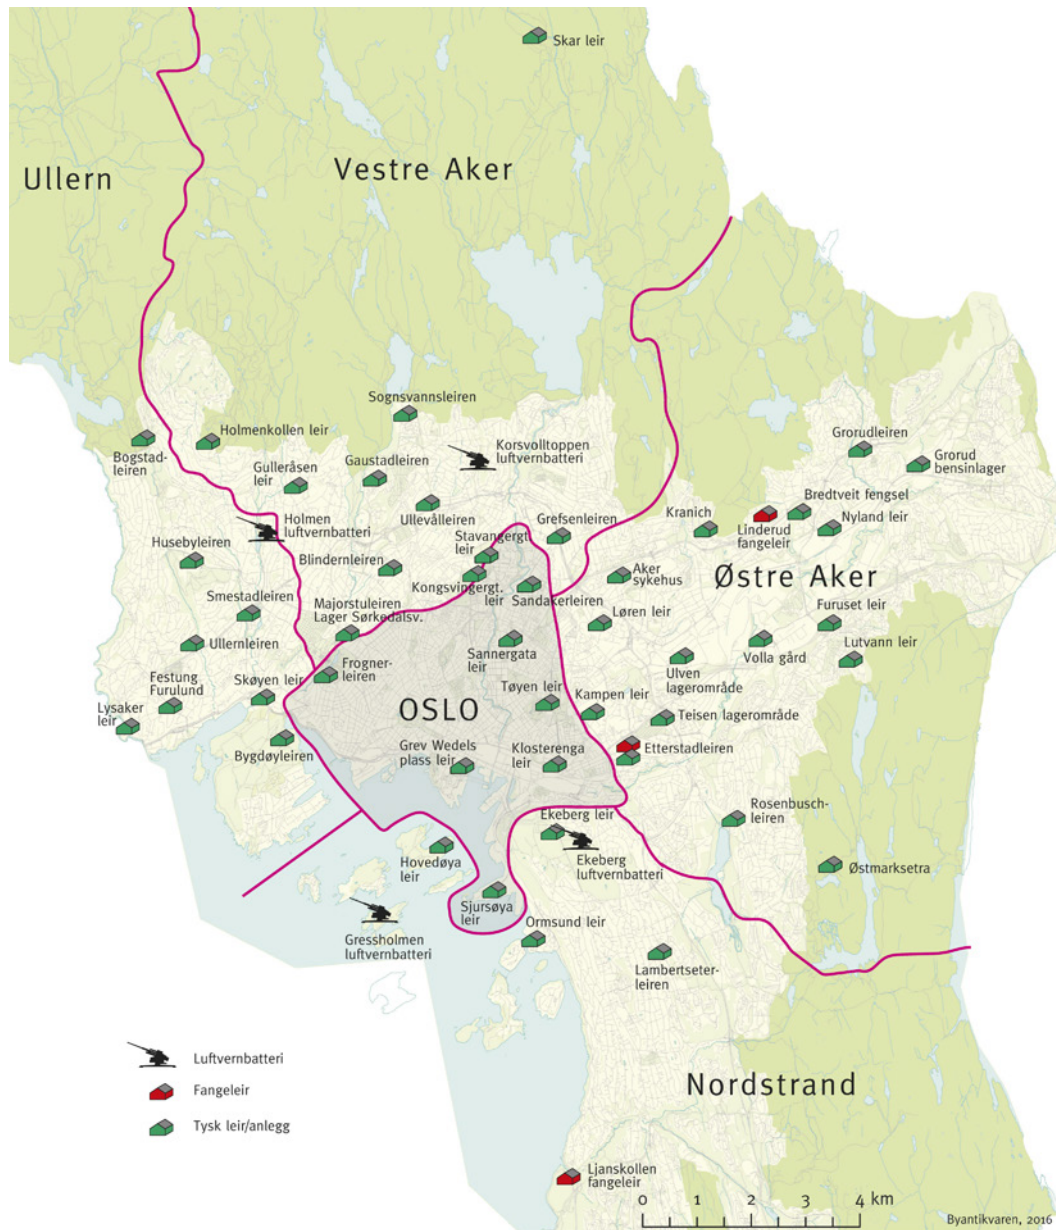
Skar leir

Ullern

Vestre Aker

Sognsvannsleiren

Holmenkollen leir

Bogstadleiren

Korsvolltoppen luftvernbatteri

Grorudleiren

Grorud bensinlager

Gulleråsen leir

Gaustadleiren

Bredtveit fengsel

Holmen luftvernbatteri

Ullevålleiren

Grefsenleiren

Kranich

Linderud fangeleir

Nyland leir

Husebyleiren

Blindernleiren

Stavangergt. leir

Kongsvingergt. leir

Aker sykehus

Østre Aker

Smestadleiren

Majorstuleiren Lager Sørkedalsv.

Sandakerleiren

Løren leir

Furuset leir

Ullernleiren

Sannergata leir

Volla gård

Lutvann leir

Festung Furulund

Skøyen leir

Frognerleiren

Ulven lagerområde

Lysaker leir

OSLO

Tøyen leir

Kampen leir

Teisen lagerområde

Bygdøyleiren

Grev Wedels plass leir

Klosterenga leir

Etterstadleiren

Rosenbuschleiren

Ekeberg leir

Ekeberg luftvernbatteri

Hovedøya leir

Østmarksetra

Sjursøya leir

Gressholmen luftvernbatteri

Ormsund leir

Lambertseterleiren

Luftvernbatteri

Fangeleir

Tysk leir/anlegg

Nordstrand

Ljanskollen fangeleir

0 1 2 3 4 km

Byantikvaren, 2016